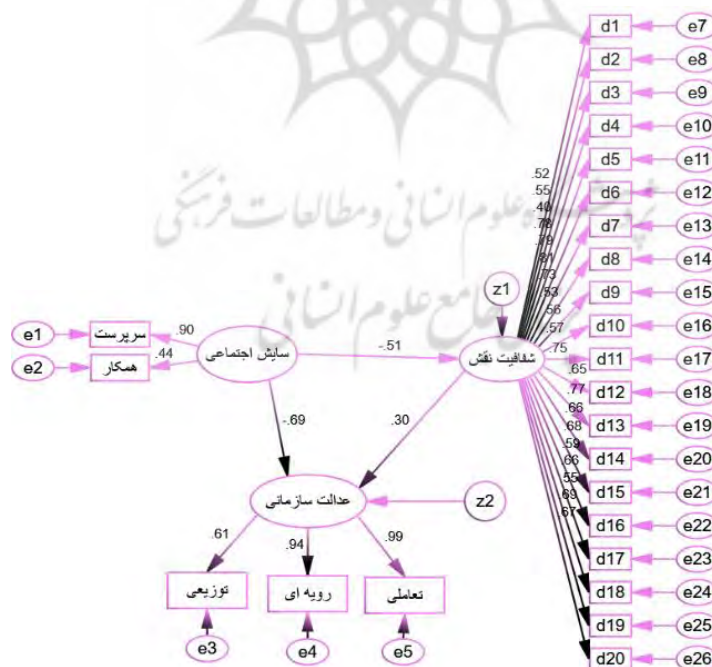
d1 e7
d2 e8
d3 e9
d4 e10
d5 e11
d6 e12
d7 e13
d8 e14
d9 e15
d10 e16
d11 e17
d12 e18
d13 e19
d14 e20
d15 e21
d16 e22
d17 e23
d18 e24
d19 e25
d20 e26

.52
.55
.40
.78
.79
.81
.73
.53
.56
.57
.75
.65
.77
.66
.68
.59
.66
.55
.59
.67

z1
شفافیت نقش

e1 سرپرست .90
e2 همکار .44
سایش اجتماعی
-.51
-.69
.30

عدالت سازمانی
z2

.61
.94
.99

توزیعی
رویه ای
تعاملی

e3
e4
e5

پژوهشگاه علوم انسانی و مطالعات فرهنگی
پرتال جامع علوم انسانی